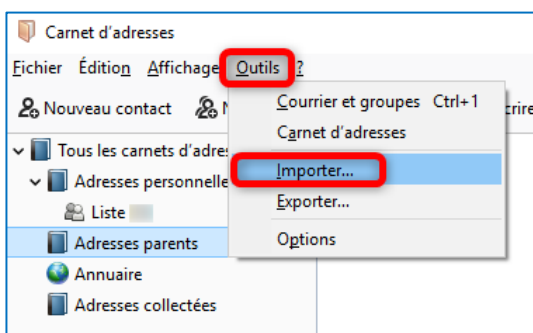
Carnet d'adresses

Fichier Édition Affichage Outils ?

Nouveau contact N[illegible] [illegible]crire

Tous les carnets d'adres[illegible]
Adresses personnelle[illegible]
Liste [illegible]
Adresses parents
Annuaire
Adresses collectées

Courrier et groupes Ctrl+1
Carnet d'adresses
Importer...
Exporter...
Options